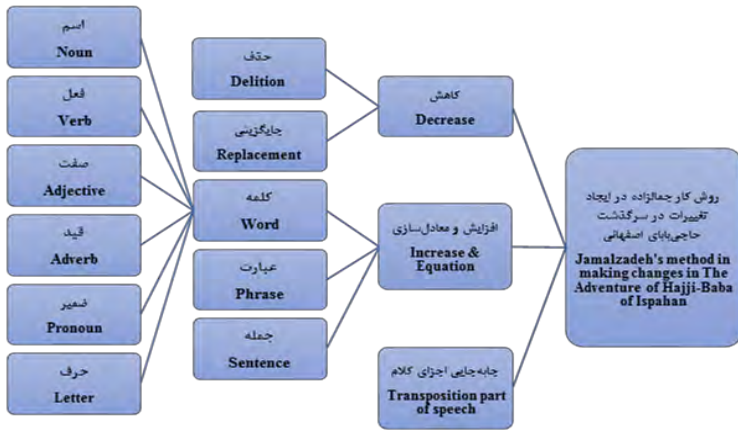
اسم
Noun

فعل
Verb

صفت
Adjective

قید
Adverb

ضمیر
Pronoun

حرف
Letter

حذف
Delition

جایگزینی
Replacement

کلمه
Word

عبارت
Phrase

جمله
Sentence

کاهش
Decrease

افزایش و معادل‌سازی
Increase & Equation

جابه‌جایی اجزای کلام
Transposition part of speech

روش کار جمالزاده در ایجاد تغییرات در سرگذشت حاجی‌بابای اصفهانی
Jamalzadeh's method in making changes in The Adventure of Hajji-Baba of Ispahan